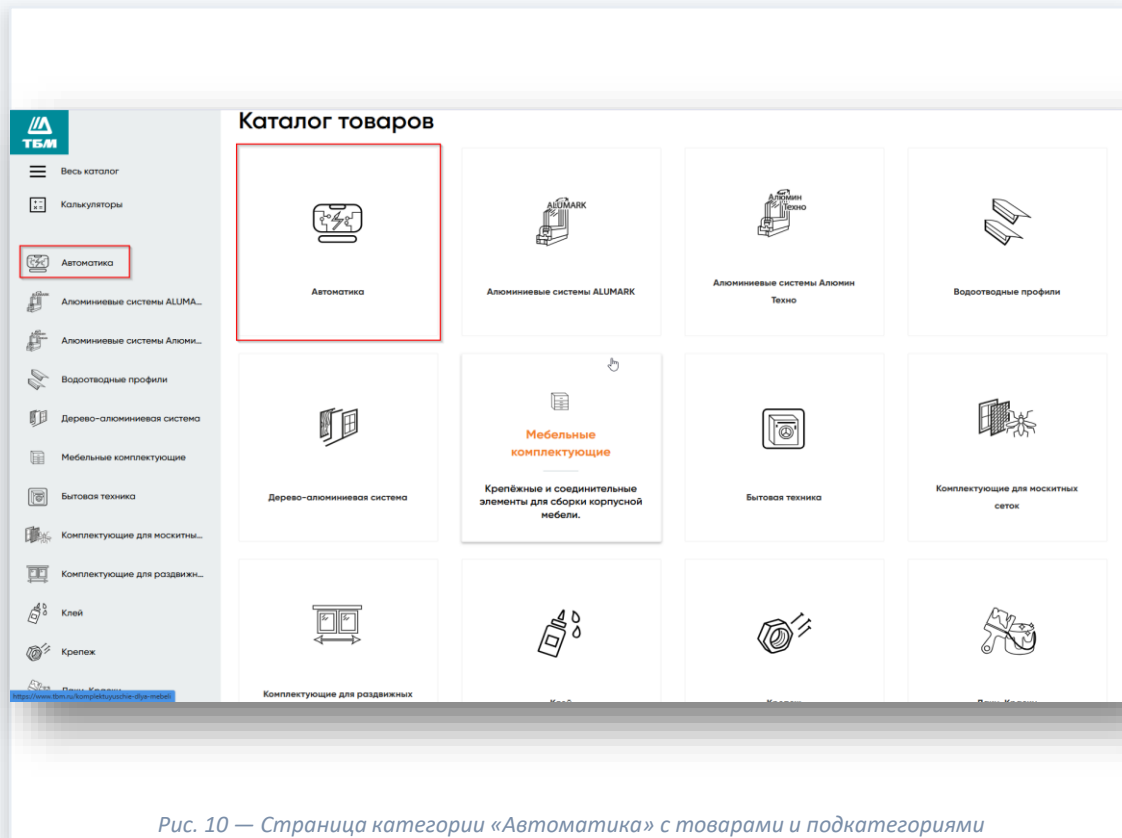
ТБМ

Весь каталог

Калькуляторы

Автоматика

Алюминиевые системы ALUMA...

Алюминиевые системы Алюми...

Водоотводные профили

Дерево-алюминиевая система

Мебельные комплектующие

Бытовая техника

Комплектующие для москитны...

Комплектующие для раздвижн...

Клей

Крепеж

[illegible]

https://www.tbm.ru/komplektuyuschie-dlya-mebeli

Каталог товаров

Автоматика

ALUMARK

Алюминиевые системы ALUMARK

Алюмин Техно

Алюминиевые системы Алюмин Техно

Водоотводные профили

Дерево-алюминиевая система

Мебельные комплектующие

Крепёжные и соединительные элементы для сборки корпусной мебели.

Бытовая техника

Комплектующие для москитных сеток

Комплектующие для раздвижных

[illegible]

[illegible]

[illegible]

Рис. 10 — Страница категории «Автоматика» с товарами и подкатегориями